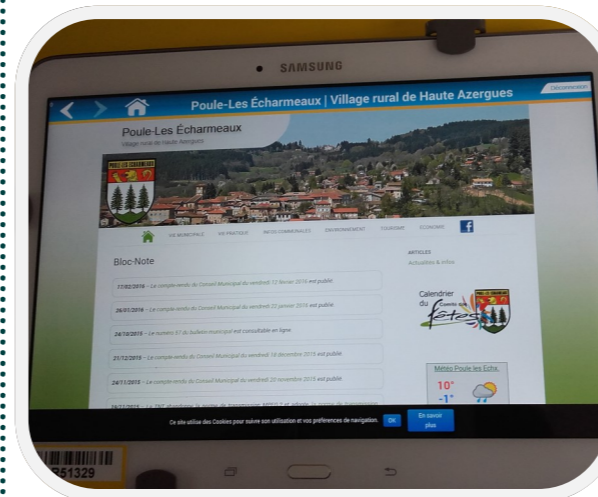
SAMSUNG

Poule-Les Écharmeaux | Village rural de Haute Azergues

Déconnexion

Poule-Les Écharmeaux
Village rural de Haute Azergues

VIE MUNICIPALE VIE PRATIQUE INFOS COMMUNALES ENVIRONNEMENT TOURISME ECONOMIE

Bloc-Note

17/02/2016 – Le compte-rendu du Conseil Municipal du vendredi 12 février 2016 est publié

26/01/2016 – Le compte-rendu du Conseil Municipal du vendredi 22 janvier 2016 est publié

24/12/2015 – Le numéro 51 du bulletin municipal est consultable en ligne

21/12/2015 – Le compte-rendu du Conseil Municipal du vendredi 18 décembre 2015 est publié

24/11/2015 – Le compte-rendu du Conseil Municipal du vendredi 20 novembre 2015 est publié

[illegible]

ARTICLES
Actualités & infos

Calendrier du Comité des fêtes

Météo Poule les Echs.
10°
-1°

Ce site utilise des Cookies pour suivre son utilisation et vos préférences de navigation. OK En savoir plus

51329